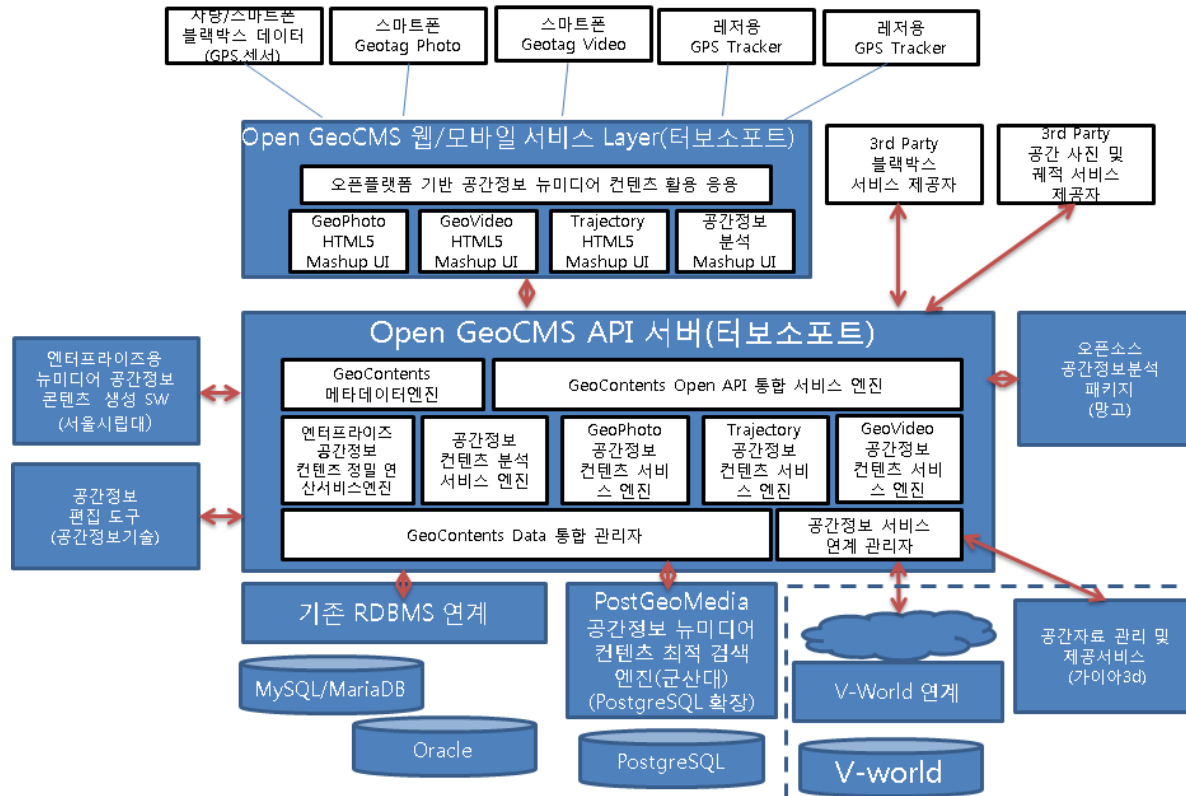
차량/스마트폰 블랙박스 데이터 (GPS,센서)

스마트폰 Geotag Photo

스마트폰 Geotag Video

레저용 GPS Tracker

레저용 GPS Tracker

Open GeoCMS 웹/모바일 서비스 Layer(터보소프트)

오픈플랫폼 기반 공간정보 뉴미디어 컨텐츠 활용 응용

GeoPhoto HTML5 Mashup UI

GeoVideo HTML5 Mashup UI

Trajectory HTML5 Mashup UI

공간정보 분석 Mashup UI

3rd Party 블랙박스 서비스 제공자

3rd Party 공간 사진 및 궤적 서비스 제공자

Open GeoCMS API 서버(터보소프트)

엔터프라이즈용 뉴미디어 공간정보 콘텐츠 생성 SW (서울시립대)

GeoContents 메타데이터엔진

GeoContents Open API 통합 서비스 엔진

오픈소스 공간정보분석 패키지 (망고)

엔터프라이즈 공간정보 컨텐츠 정밀 연산서비스엔진

공간정보 컨텐츠 분석 서비스 엔진

GeoPhoto 공간정보 컨텐츠 서비스 엔진

Trajectory 공간정보 컨텐츠 서비스 엔진

GeoVideo 공간정보 컨텐츠 서비스 엔진

공간정보 편집 도구 (공간정보기술)

GeoContents Data 통합 관리자

공간정보 서비스 연계 관리자

기존 RDBMS 연계

PostGeoMedia 공간정보 뉴미디어 컨텐츠 최적 검색 엔진(군산대) (PostgreSQL 확장)

공간자료 관리 및 제공서비스 (가이아3d)

MySQL/MariaDB

Oracle

PostgreSQL

V-World 연계

V-world